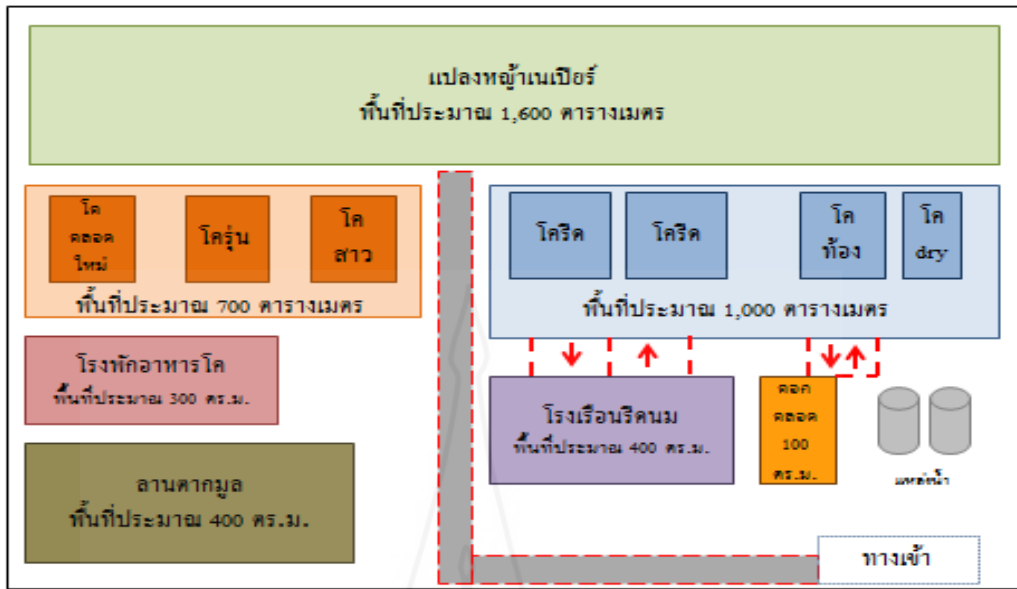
แปลงหญ้าเนเปียร์
พื้นที่ประมาณ 1,600 ตารางเมตร

โค คลอด ใหม่

โครุ่น

โค สาว

พื้นที่ประมาณ 700 ตารางเมตร

โครีด

โครีด

โค ท้อง

โค dry

พื้นที่ประมาณ 1,000 ตารางเมตร

โรงหักอาหารโค
พื้นที่ประมาณ 300 ตร.ม.

โรงเรือนรีดนม
พื้นที่ประมาณ 400 ตร.ม.

คอก คลอด 100 ตร.ม.

แหล่งน้ำ

ลานตากมูล
พื้นที่ประมาณ 400 ตร.ม.

ทางเข้า